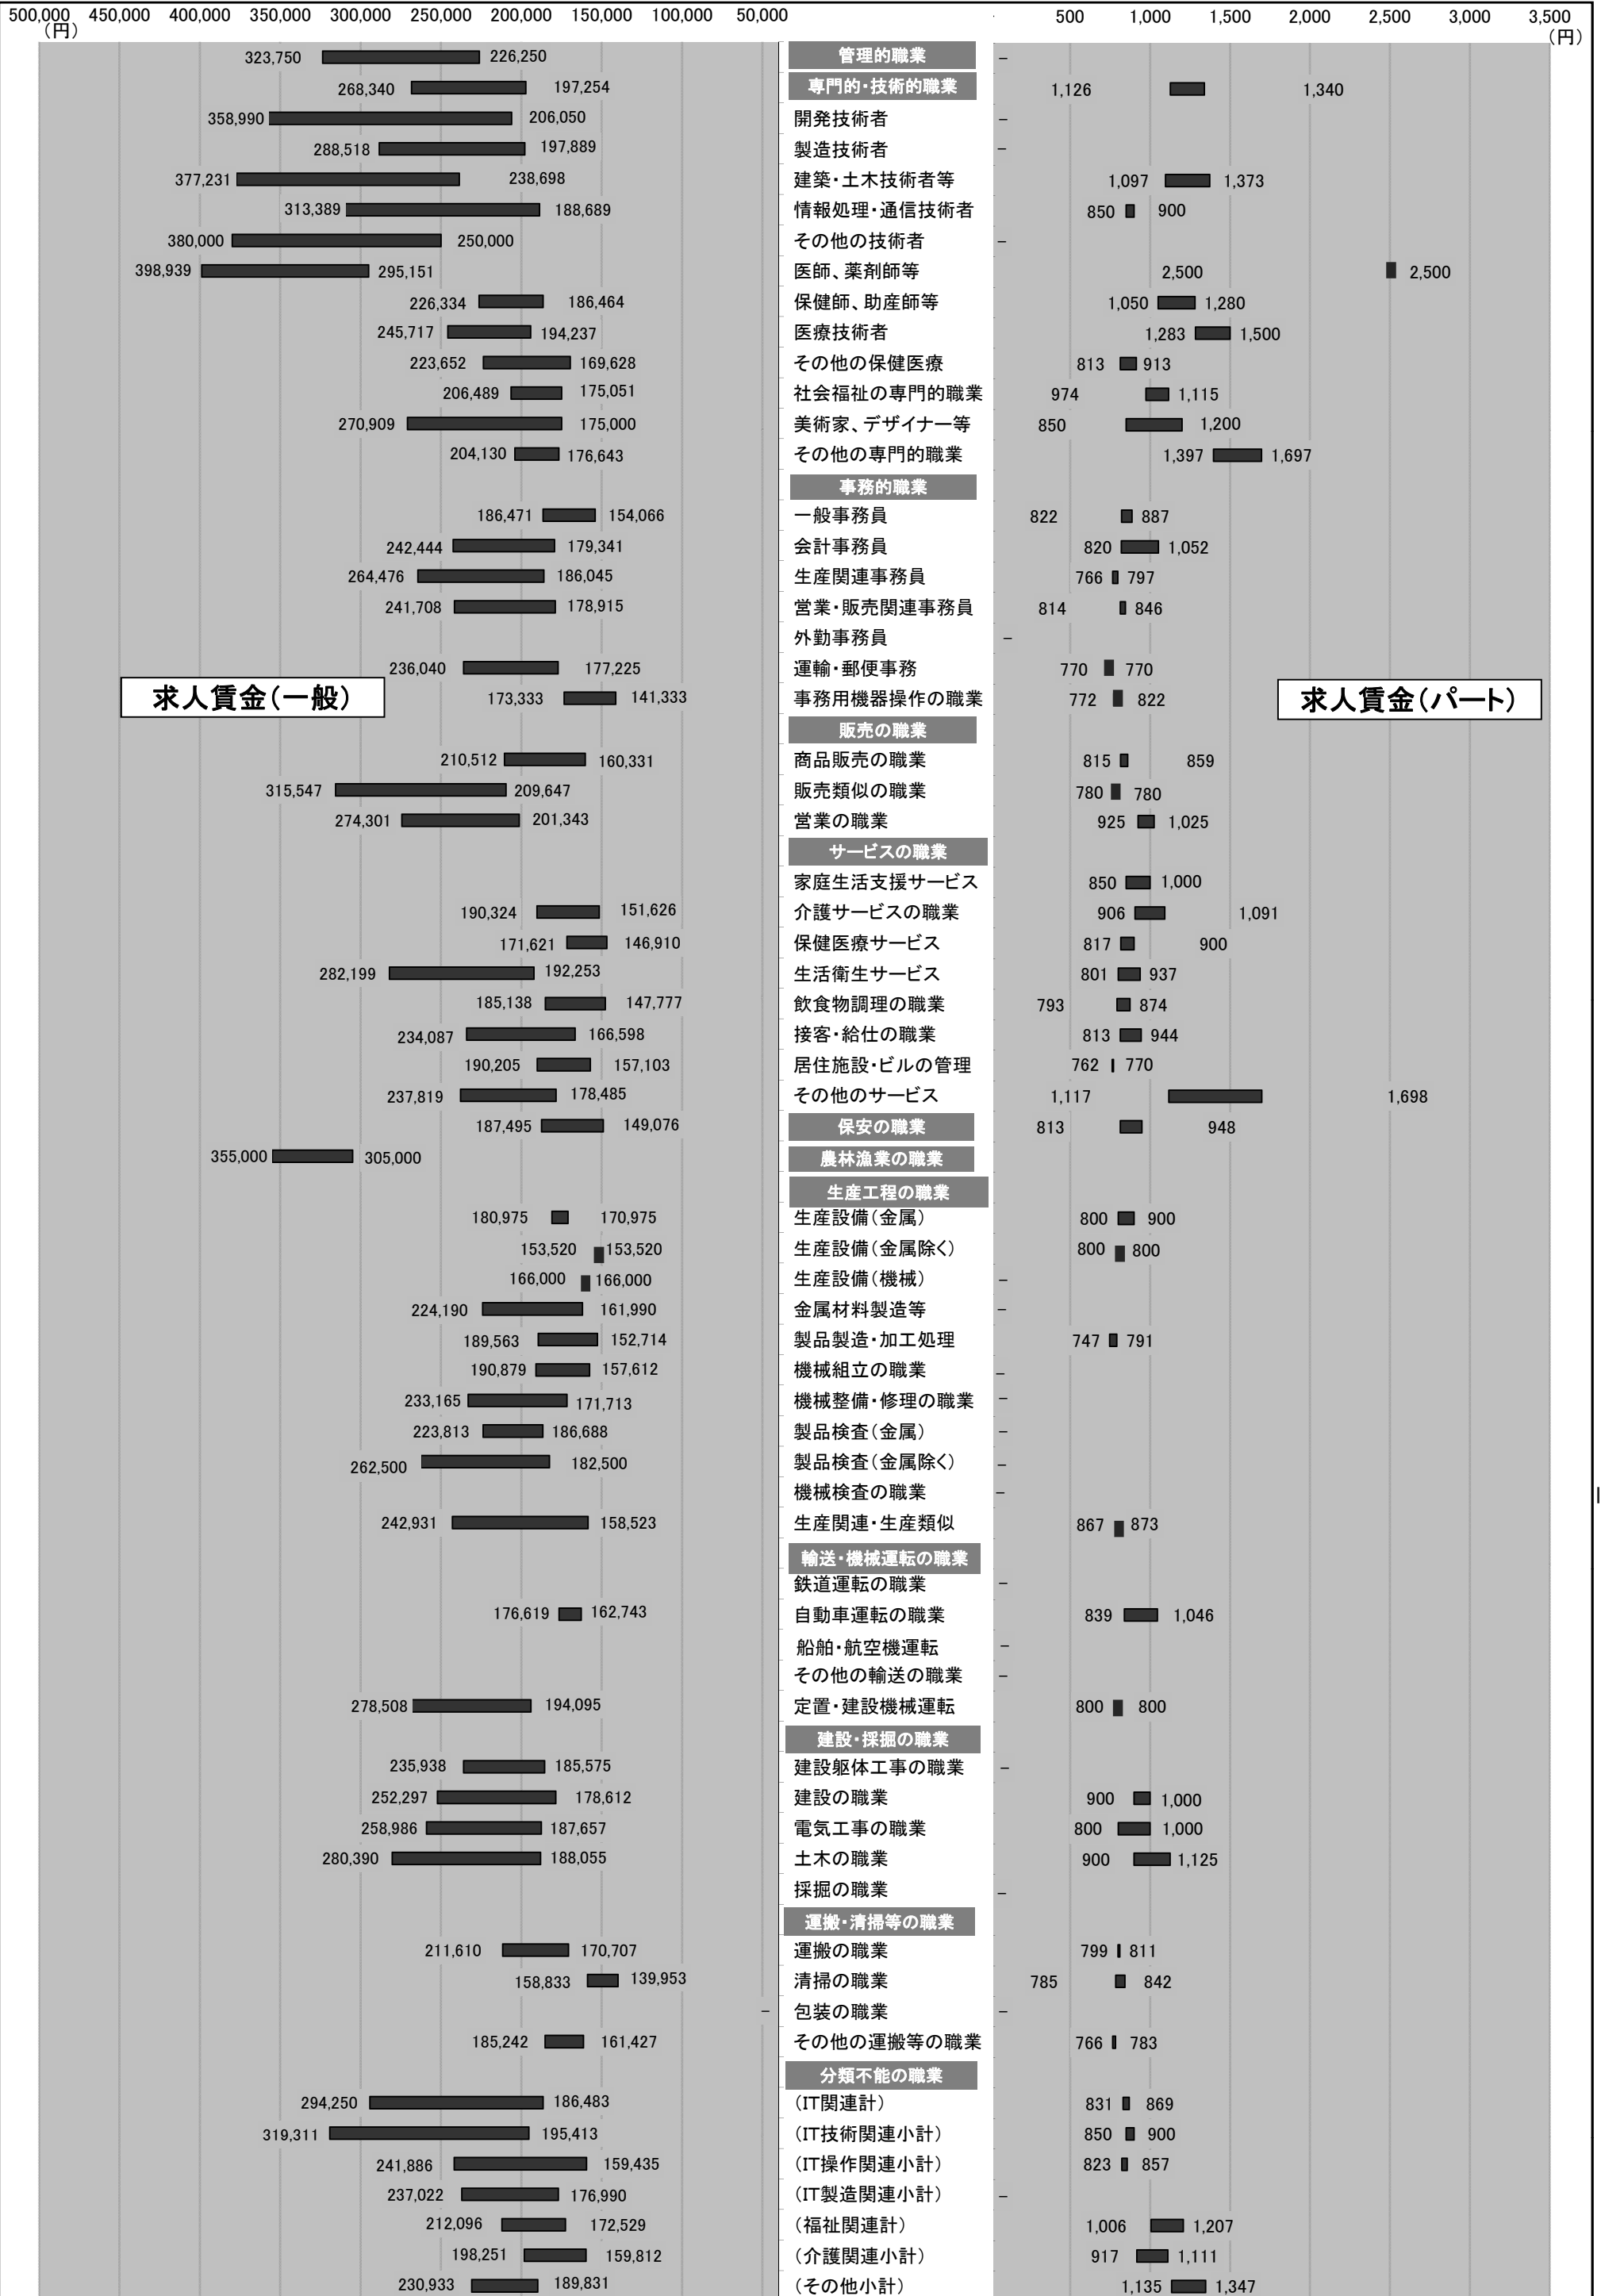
500,000 450,000 400,000 350,000 300,000 250,000 200,000 150,000 100,000 50,000
(円)

500 1,000 1,500 2,000 2,500 3,000 3,500
(円)

求人賃金(一般)

求人賃金(パート)

| 一般(上限) | 一般(下限) | 職業 | パート(下限) | パート(上限) |
|---|---|---|---|---|
| 323,750 | 226,250 | 管理的職業 | – | |
| 268,340 | 197,254 | 専門的・技術的職業 | 1,126 | 1,340 |
| 358,990 | 206,050 | 開発技術者 | – | |
| 288,518 | 197,889 | 製造技術者 | – | |
| 377,231 | 238,698 | 建築・土木技術者等 | 1,097 | 1,373 |
| 313,389 | 188,689 | 情報処理・通信技術者 | 850 | 900 |
| 380,000 | 250,000 | その他の技術者 | – | |
| 398,939 | 295,151 | 医師、薬剤師等 | 2,500 | 2,500 |
| 226,334 | 186,464 | 保健師、助産師等 | 1,050 | 1,280 |
| 245,717 | 194,237 | 医療技術者 | 1,283 | 1,500 |
| 223,652 | 169,628 | その他の保健医療 | 813 | 913 |
| 206,489 | 175,051 | 社会福祉の専門的職業 | 974 | 1,115 |
| 270,909 | 175,000 | 美術家、デザイナー等 | 850 | 1,200 |
| 204,130 | 176,643 | その他の専門的職業 | 1,397 | 1,697 |
| | | 事務的職業 | | |
| 186,471 | 154,066 | 一般事務員 | 822 | 887 |
| 242,444 | 179,341 | 会計事務員 | 820 | 1,052 |
| 264,476 | 186,045 | 生産関連事務員 | 766 | 797 |
| 241,708 | 178,915 | 営業・販売関連事務員 | 814 | 846 |
| | | 外勤事務員 | – | |
| 236,040 | 177,225 | 運輸・郵便事務 | 770 | 770 |
| 173,333 | 141,333 | 事務用機器操作の職業 | 772 | 822 |
| | | 販売の職業 | | |
| 210,512 | 160,331 | 商品販売の職業 | 815 | 859 |
| 315,547 | 209,647 | 販売類似の職業 | 780 | 780 |
| 274,301 | 201,343 | 営業の職業 | 925 | 1,025 |
| | | サービスの職業 | | |
| | | 家庭生活支援サービス | 850 | 1,000 |
| 190,324 | 151,626 | 介護サービスの職業 | 906 | 1,091 |
| 171,621 | 146,910 | 保健医療サービス | 817 | 900 |
| 282,199 | 192,253 | 生活衛生サービス | 801 | 937 |
| 185,138 | 147,777 | 飲食物調理の職業 | 793 | 874 |
| 234,087 | 166,598 | 接客・給仕の職業 | 813 | 944 |
| 190,205 | 157,103 | 居住施設・ビルの管理 | 762 | 770 |
| 237,819 | 178,485 | その他のサービス | 1,117 | 1,698 |
| 187,495 | 149,076 | 保安の職業 | 813 | 948 |
| 355,000 | 305,000 | 農林漁業の職業 | | |
| | | 生産工程の職業 | | |
| 180,975 | 170,975 | 生産設備(金属) | 800 | 900 |
| 153,520 | 153,520 | 生産設備(金属除く) | 800 | 800 |
| 166,000 | 166,000 | 生産設備(機械) | – | |
| 224,190 | 161,990 | 金属材料製造等 | – | |
| 189,563 | 152,714 | 製品製造・加工処理 | 747 | 791 |
| 190,879 | 157,612 | 機械組立の職業 | – | |
| 233,165 | 171,713 | 機械整備・修理の職業 | – | |
| 223,813 | 186,688 | 製品検査(金属) | – | |
| 262,500 | 182,500 | 製品検査(金属除く) | – | |
| | | 機械検査の職業 | – | |
| 242,931 | 158,523 | 生産関連・生産類似 | 867 | 873 |
| | | 輸送・機械運転の職業 | | |
| | | 鉄道運転の職業 | – | |
| 176,619 | 162,743 | 自動車運転の職業 | 839 | 1,046 |
| | | 船舶・航空機運転 | – | |
| | | その他の輸送の職業 | – | |
| 278,508 | 194,095 | 定置・建設機械運転 | 800 | 800 |
| | | 建設・採掘の職業 | | |
| 235,938 | 185,575 | 建設躯体工事の職業 | – | |
| 252,297 | 178,612 | 建設の職業 | 900 | 1,000 |
| 258,986 | 187,657 | 電気工事の職業 | 800 | 1,000 |
| 280,390 | 188,055 | 土木の職業 | 900 | 1,125 |
| | | 採掘の職業 | – | |
| | | 運搬・清掃等の職業 | | |
| 211,610 | 170,707 | 運搬の職業 | 799 | 811 |
| 158,833 | 139,953 | 清掃の職業 | 785 | 842 |
| – | | 包装の職業 | – | |
| 185,242 | 161,427 | その他の運搬等の職業 | 766 | 783 |
| | | 分類不能の職業 | | |
| 294,250 | 186,483 | (IT関連計) | 831 | 869 |
| 319,311 | 195,413 | (IT技術関連小計) | 850 | 900 |
| 241,886 | 159,435 | (IT操作関連小計) | 823 | 857 |
| 237,022 | 176,990 | (IT製造関連小計) | – | |
| 212,096 | 172,529 | (福祉関連計) | 1,006 | 1,207 |
| 198,251 | 159,812 | (介護関連小計) | 917 | 1,111 |
| 230,933 | 189,831 | (その他小計) | 1,135 | 1,347 |